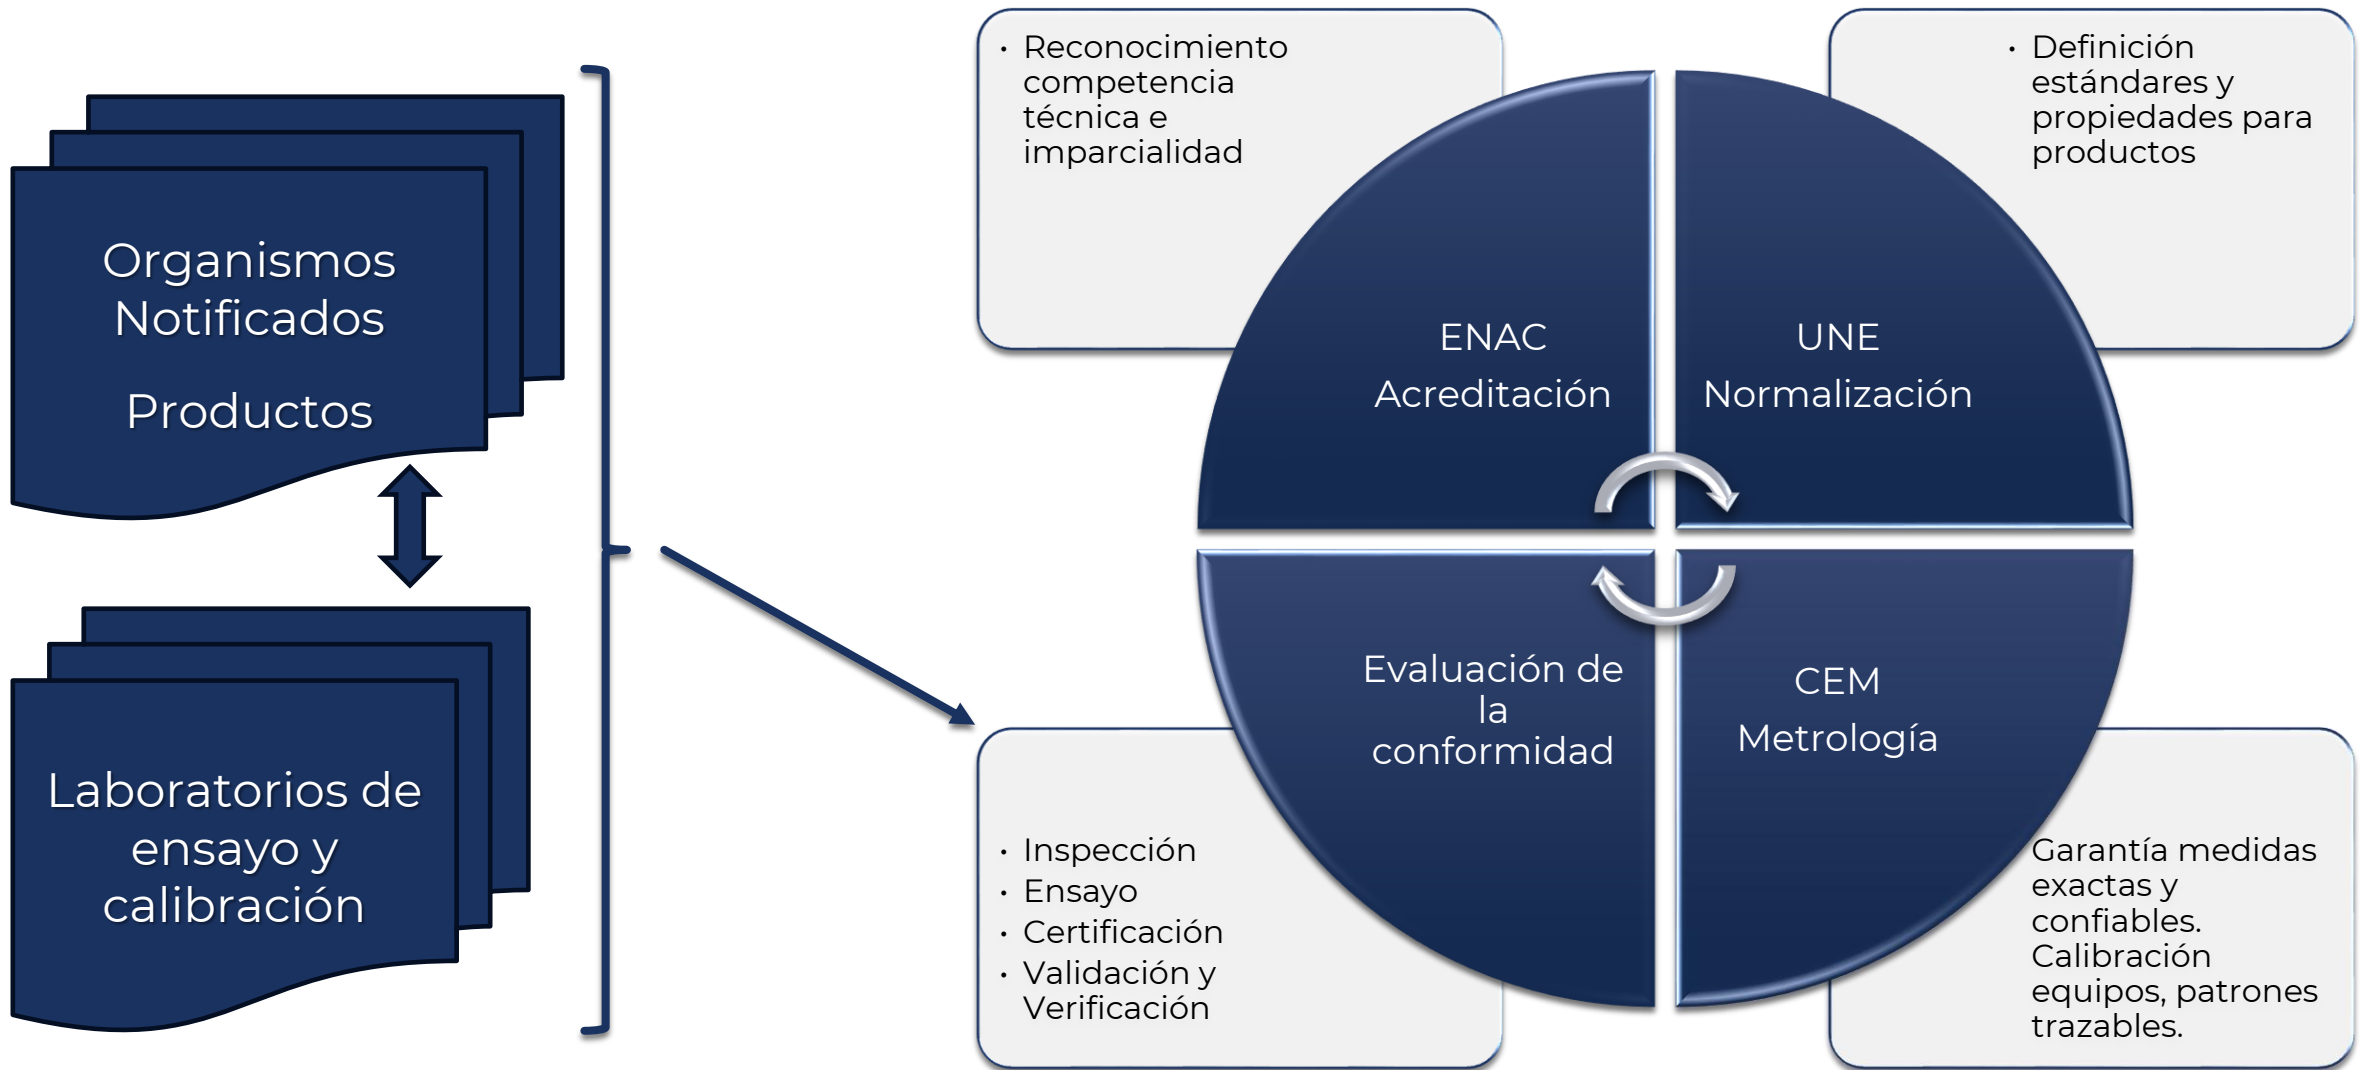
Organismos Notificados

Productos

Laboratorios de ensayo y calibración

• Reconocimiento competencia técnica e imparcialidad

• Definición estándares y propiedades para productos

ENAC

Acreditación

UNE

Normalización

Evaluación de la conformidad

CEM

Metrología

• Inspección
• Ensayo
• Certificación
• Validación y Verificación

Garantía medidas exactas y confiables. Calibración equipos, patrones trazables.